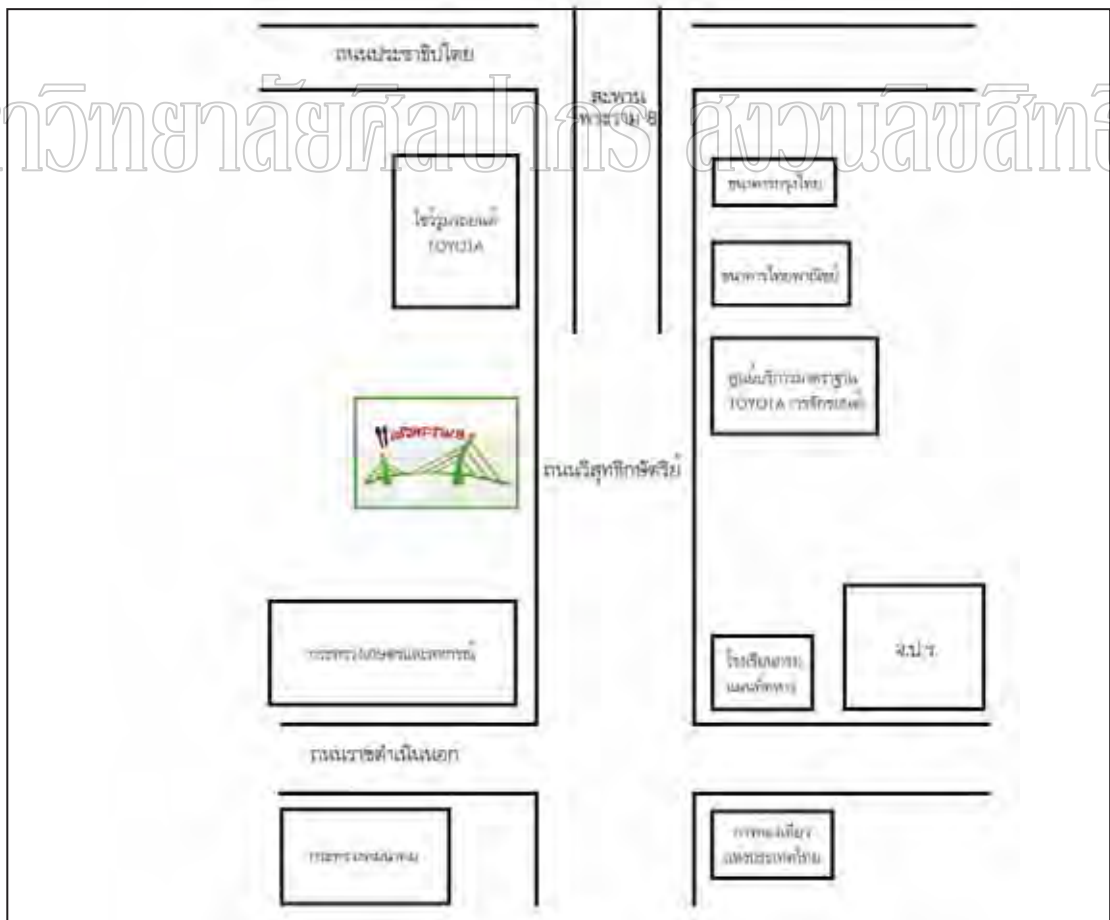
ถนนประชาธิปไตย

สะพาน พระราม 8

มหาวิทยาลัยศิลปากร สงวนลิขสิทธิ์

โชว์รูมรถยนต์ TOYOTA

ธนาคารกรุงไทย

ธนาคารไทยพาณิชย์

ศูนย์บริการมาตรฐาน TOYOTA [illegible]

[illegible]

ถนนวิสุทธิกษัตริย์

กระทรวงเกษตรและสหกรณ์

โรงเรียนนายร้อย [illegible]

ส.ป.ร.

ถนนราชดำเนินนอก

กระทรวงคมนาคม

การท่องเที่ยวแห่งประเทศไทย